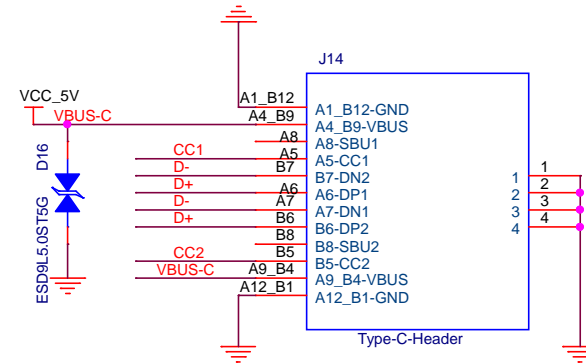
J14

VCC_5V
VBUS-C
D16
ESD9L5.0ST5G

A1_B12
A4_B9
A8
CC1 A5
D- B7
D+ A6
D- A7
D+ B6
B8
CC2 B5
VBUS-C A9_B4
A12_B1

A1_B12-GND
A4_B9-VBUS
A8-SBU1
A5-CC1
B7-DN2
A6-DP1
A7-DN1
B6-DP2
B8-SBU2
B5-CC2
A9_B4-VBUS
A12_B1-GND

1
2
3
4

1
2
3
4

Type-C-Header